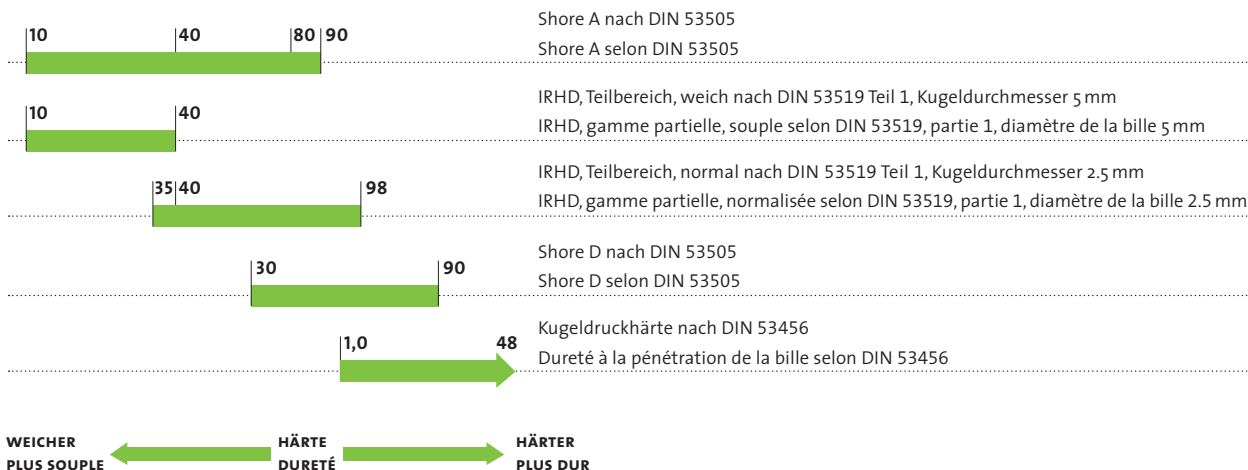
10 | 40 | 80 | 90

Shore A nach DIN 53505
Shore A selon DIN 53505

10 | 40

IRHD, Teilbereich, weich nach DIN 53519 Teil 1, Kugeldurchmesser 5 mm
IRHD, gamme partielle, souple selon DIN 53519, partie 1, diamètre de la bille 5 mm

35 | 40 | 98

IRHD, Teilbereich, normal nach DIN 53519 Teil 1, Kugeldurchmesser 2.5 mm
IRHD, gamme partielle, normalisée selon DIN 53519, partie 1, diamètre de la bille 2.5 mm

30 | 90

Shore D nach DIN 53505
Shore D selon DIN 53505

1,0 | 48

Kugeldruckhärte nach DIN 53456
Dureté à la pénétration de la bille selon DIN 53456

WEICHER
PLUS SOUPLE

HÄRTE
DURETÉ

HÄRTER
PLUS DUR